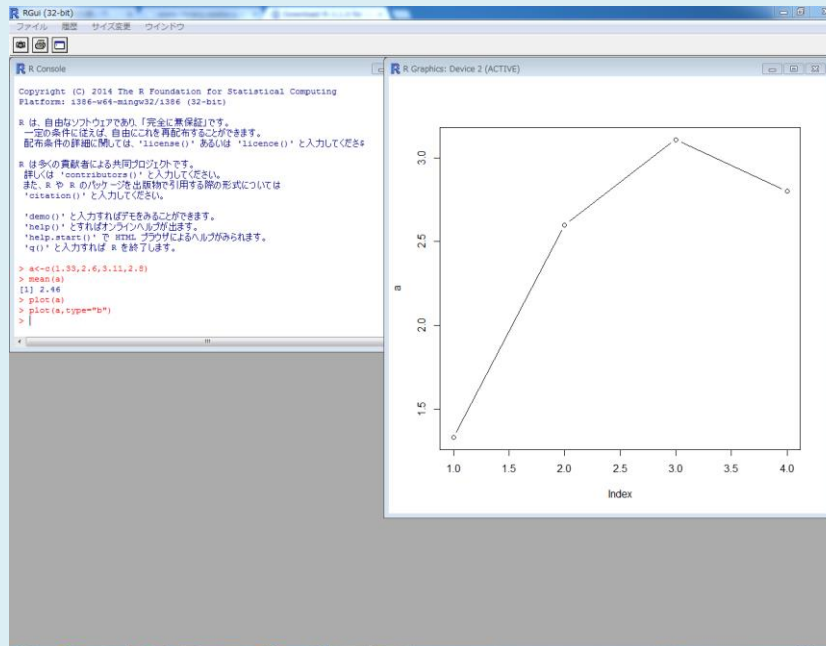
RGui (32-bit)
ファイル 履歴 サイズ変更 ウインドウ

R Console

Copyright (C) 2014 The R Foundation for Statistical Computing
Platform: i386-w64-mingw32/i386 (32-bit)

R は、自由なソフトウェアであり、「完全に無保証」です。
一定の条件に従えば、自由にこれを再配布することができます。
配布条件の詳細に関しては、'license()' あるいは 'licence()' と入力してくださ$

R は多くの貢献者による共同プロジェクトです。
詳しくは 'contributors()' と入力してください。
また、R や R のパッケージを出版物で引用する際の形式については
'citation()' と入力してください。

'demo()' と入力すればデモをみることができます。
'help()' とすればオンラインヘルプが出ます。
'help.start()' で HTML ブラウザによるヘルプがみられます。
'q()' と入力すれば R を終了します。

> a<-c(1.35,2.6,3.11,2.8)
> mean(a)
[1] 2.465
> plot(a)
> plot(a,type="b")
>

R Graphics: Device 2 (ACTIVE)

a
3.0
2.5
2.0
1.5
1.0 1.5 2.0 2.5 3.0 3.5 4.0
Index